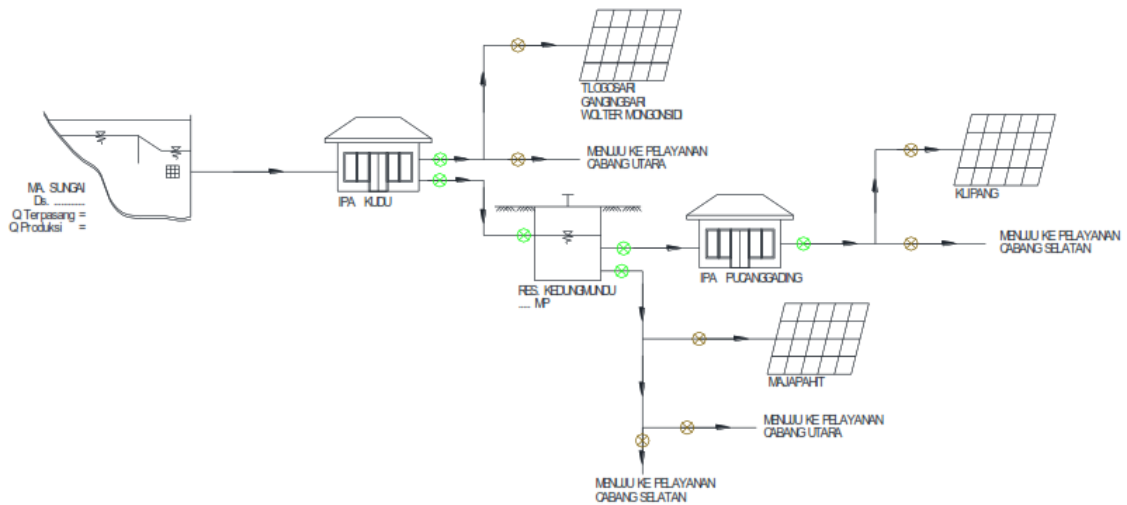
MA. SUNGAI
Ds. ..........
Q Terpasang =
Q Produksi =

IPA KUDU

TLOGOSARI
GANGINGSARI
WOLTER MONGONSIDI

MENUJU KE PELAYANAN
CABANG UTARA

RES. KEDUNGMUNDU
..... M3

IPA PUCANGGADING

KLIPANG

MENUJU KE PELAYANAN
CABANG SELATAN

MAJAPAHIT

MENUJU KE PELAYANAN
CABANG UTARA

MENUJU KE PELAYANAN
CABANG SELATAN